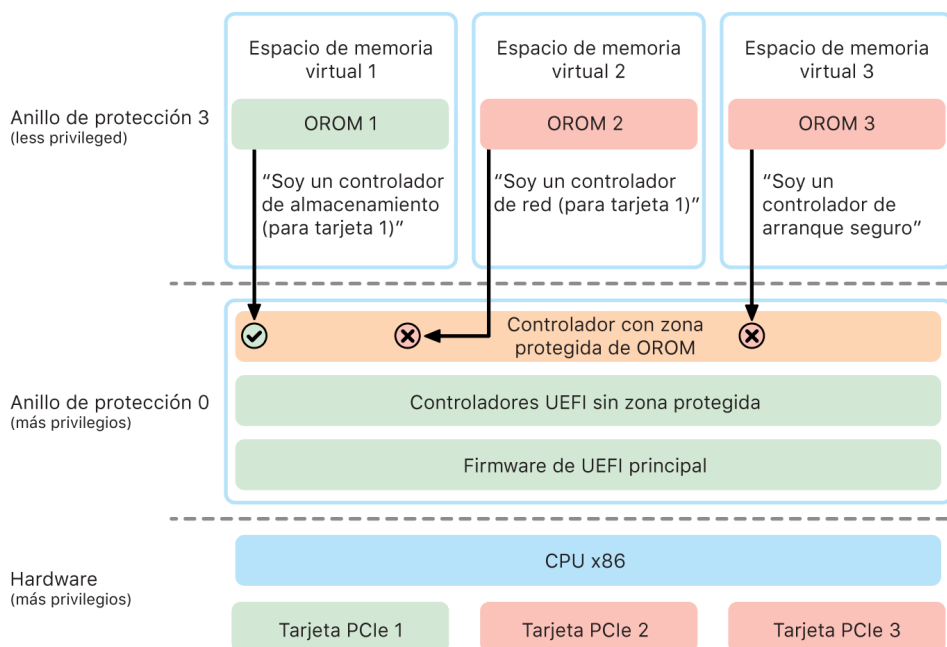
Anillo de protección 3
(less privileged)

Espacio de memoria virtual 1

OROM 1

“Soy un controlador de almacenamiento (para tarjeta 1)”

Espacio de memoria virtual 2

OROM 2

“Soy un controlador de red (para tarjeta 1)”

Espacio de memoria virtual 3

OROM 3

“Soy un controlador de arranque seguro”

Anillo de protección 0
(más privilegios)

Controlador con zona protegida de OROM

Controladores UEFI sin zona protegida

Firmware de UEFI principal

Hardware
(más privilegios)

CPU x86

Tarjeta PCIe 1

Tarjeta PCIe 2

Tarjeta PCIe 3